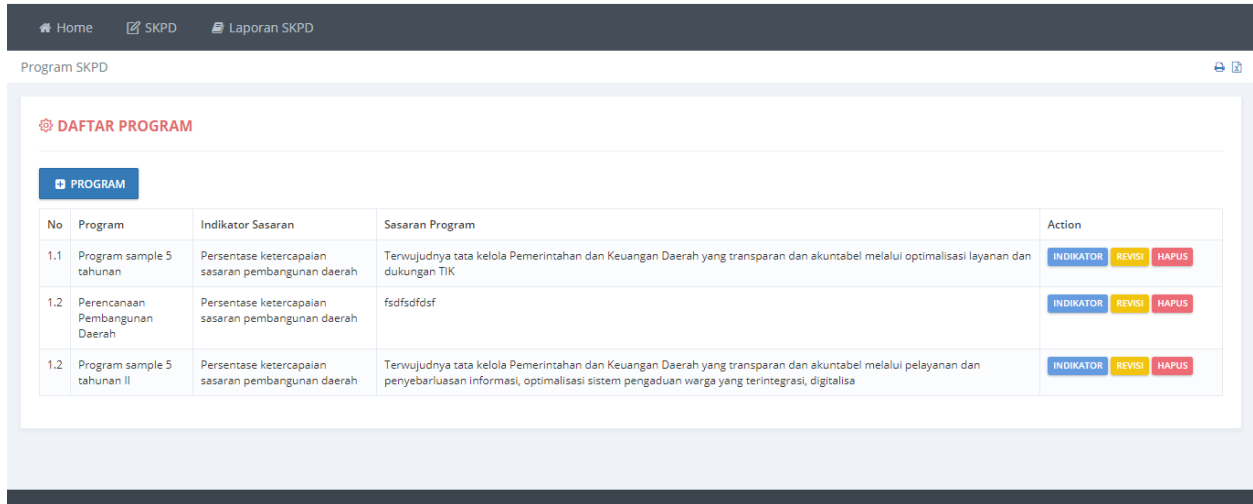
Home SKPD Laporan SKPD

Program SKPD

DAFTAR PROGRAM

PROGRAM

| No | Program | Indikator Sasaran | Sasaran Program | Action |
|---|---|---|---|---|
| 1.1 | Program sample 5 tahunan | Persentase ketercapaian sasaran pembangunan daerah | Terwujudnya tata kelola Pemerintahan dan Keuangan Daerah yang transparan dan akuntabel melalui optimalisasi layanan dan dukungan TIK | INDIKATOR REVISI HAPUS |
| 1.2 | Perencanaan Pembangunan Daerah | Persentase ketercapaian sasaran pembangunan daerah | fsdfsdfdsf | INDIKATOR REVISI HAPUS |
| 1.2 | Program sample 5 tahunan II | Persentase ketercapaian sasaran pembangunan daerah | Terwujudnya tata kelola Pemerintahan dan Keuangan Daerah yang transparan dan akuntabel melalui pelayanan dan penyebarluasan informasi, optimalisasi sistem pengaduan warga yang terintegrasi, digitalisa | INDIKATOR REVISI HAPUS |